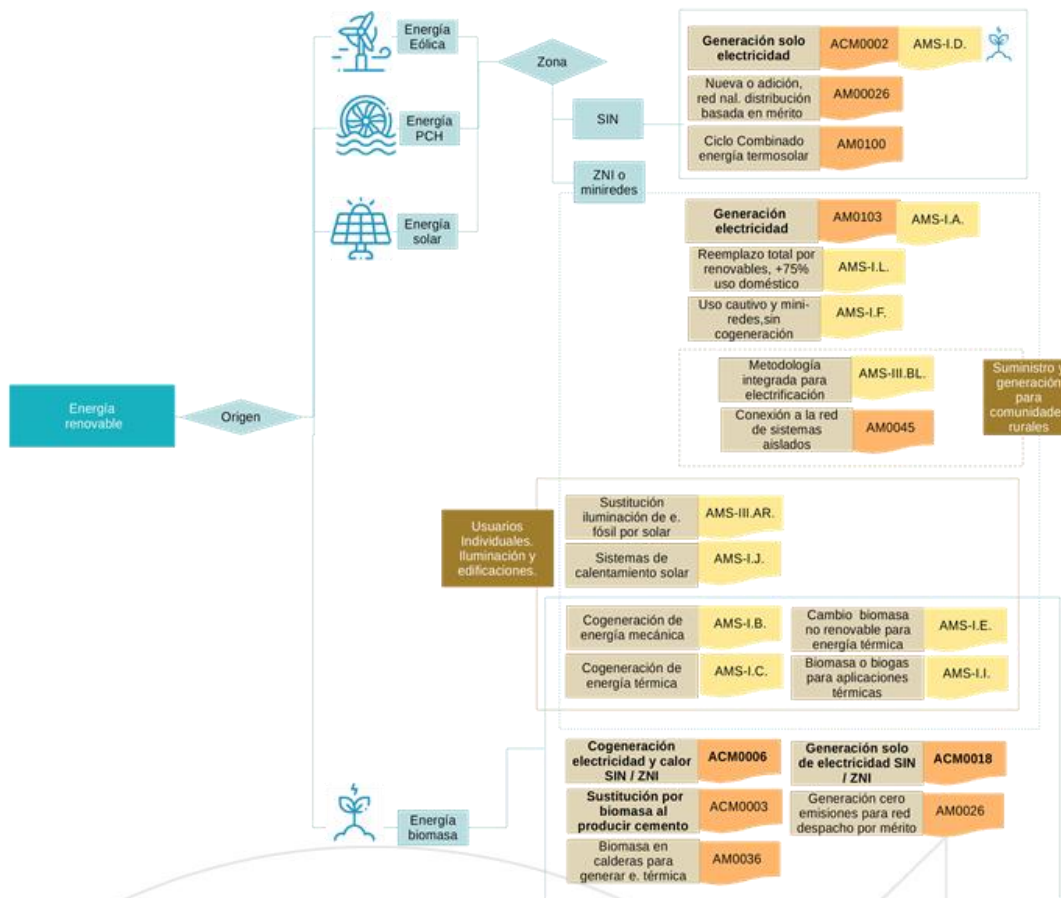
Energía Eólica

Energía PCH

Energía solar

Zona

SIN

ZNI o miniredes

Generación solo electricidad | ACM0002 | AMS-I.D.

Nueva o adición, red nal. distribución basada en mérito | AM00026

Ciclo Combinado energía termosolar | AM0100

Generación electricidad | AM0103 | AMS-I.A.

Reemplazo total por renovables, +75% uso doméstico | AMS-I.L.

Uso cautivo y mini-redes,sin cogeneración | AMS-I.F.

Metodología integrada para electrificación | AMS-III.BL.

Conexión a la red de sistemas aislados | AM0045

Suministro y generación para comunidades rurales

Energía renovable

Origen

Usuarios Individuales. Iluminación y edificaciones.

Sustitución iluminación de e. fósil por solar | AMS-III.AR.

Sistemas de calentamiento solar | AMS-I.J.

Cogeneración de energía mecánica | AMS-I.B.

Cogeneración de energía térmica | AMS-I.C.

Cambio biomasa no renovable para energía térmica | AMS-I.E.

Biomasa o biogas para aplicaciones térmicas | AMS-I.I.

Energía biomasa

Cogeneración electricidad y calor SIN / ZNI | ACM0006

Sustitución por biomasa al producir cemento | ACM0003

Biomasa en calderas para generar e. térmica | AM0036

Generación solo de electricidad SIN / ZNI | ACM0018

Generación cero emisiones para red despacho por mérito | AM0026